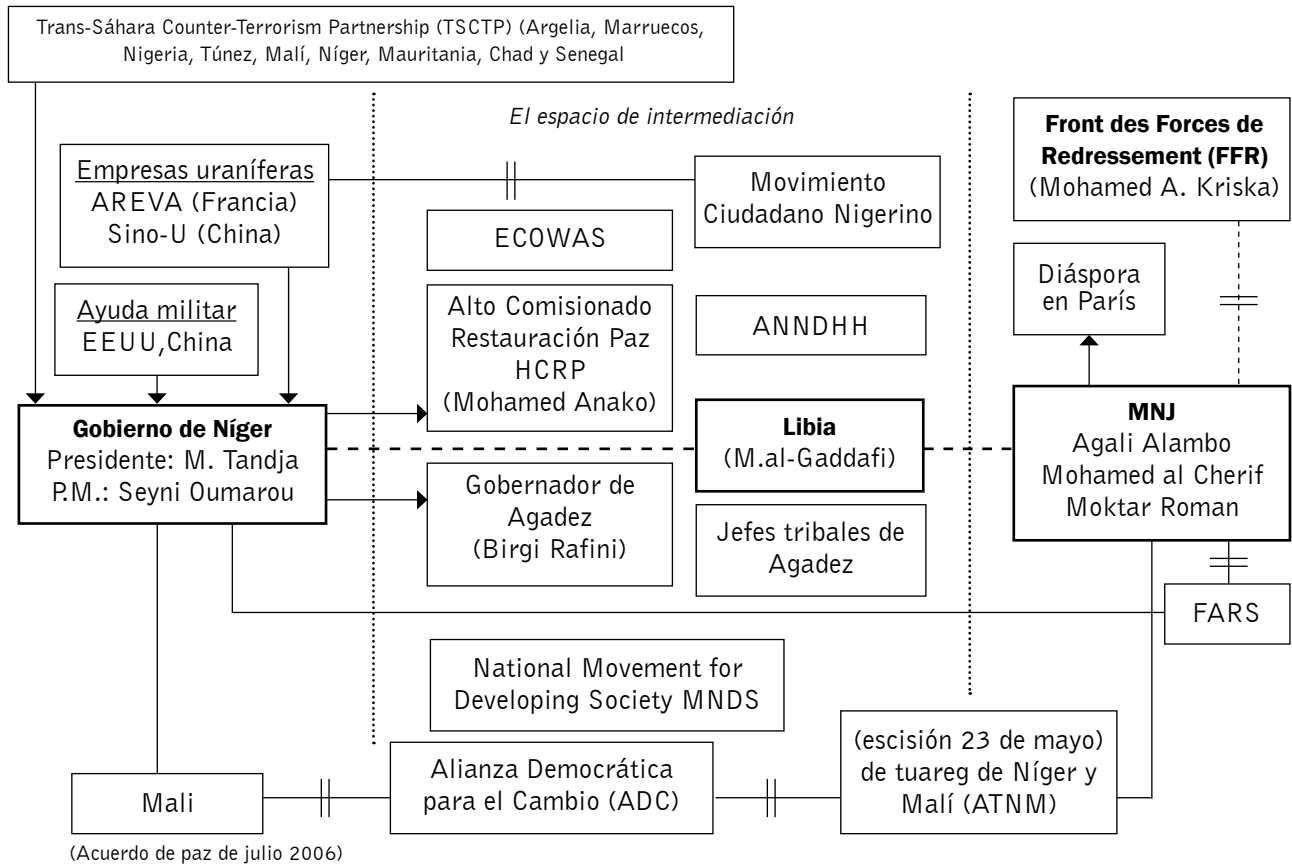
Trans-Sáhara Counter-Terrorism Partnership (TSCTP) (Argelia, Marruecos, Nigeria, Túnez, Malí, Níger, Mauritania, Chad y Senegal

El espacio de intermediación

Front des Forces de Redressement (FFR)
(Mohamed A. Kriska)

Empresas uraníferas
AREVA (Francia)
Sino-U (China)

Movimiento Ciudadano Nigerino

ECOWAS

Diáspora en París

Ayuda militar
EEUU,China

Alto Comisionado Restauración Paz HCRP (Mohamed Anako)

ANNDHH

Gobierno de Níger
Presidente: M. Tandja
P.M.: Seyni Oumarou

Libia
(M.al-Gaddafi)

MNJ
Agali Alambo
Mohamed al Cherif
Moktar Roman

Gobernador de Agadez
(Birgi Rafini)

Jefes tribales de Agadez

FARS

National Movement for Developing Society MNDS

Mali

Alianza Democrática para el Cambio (ADC)

(escisión 23 de mayo) de tuareg de Níger y Malí (ATNM)

(Acuerdo de paz de julio 2006)